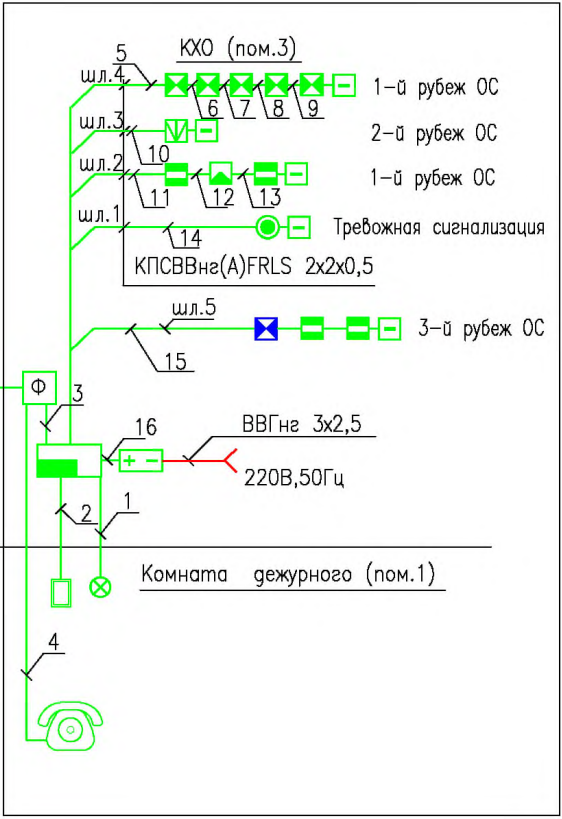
5
КХО (пом.3)
шл.4
1-й рубеж ОС
6 7 8 9
шл.3
2-й рубеж ОС
10
шл.2
1-й рубеж ОС
11 12 13
шл.1
14
Тревожная сигнализация
КПСВВнг(А)FRLS 2х2х0,5
шл.5
15
3-й рубеж ОС
Ф
3
16
ВВГнг 3х2,5
+ -
220В,50Гц
2
1
Комната дежурного (пом.1)
4